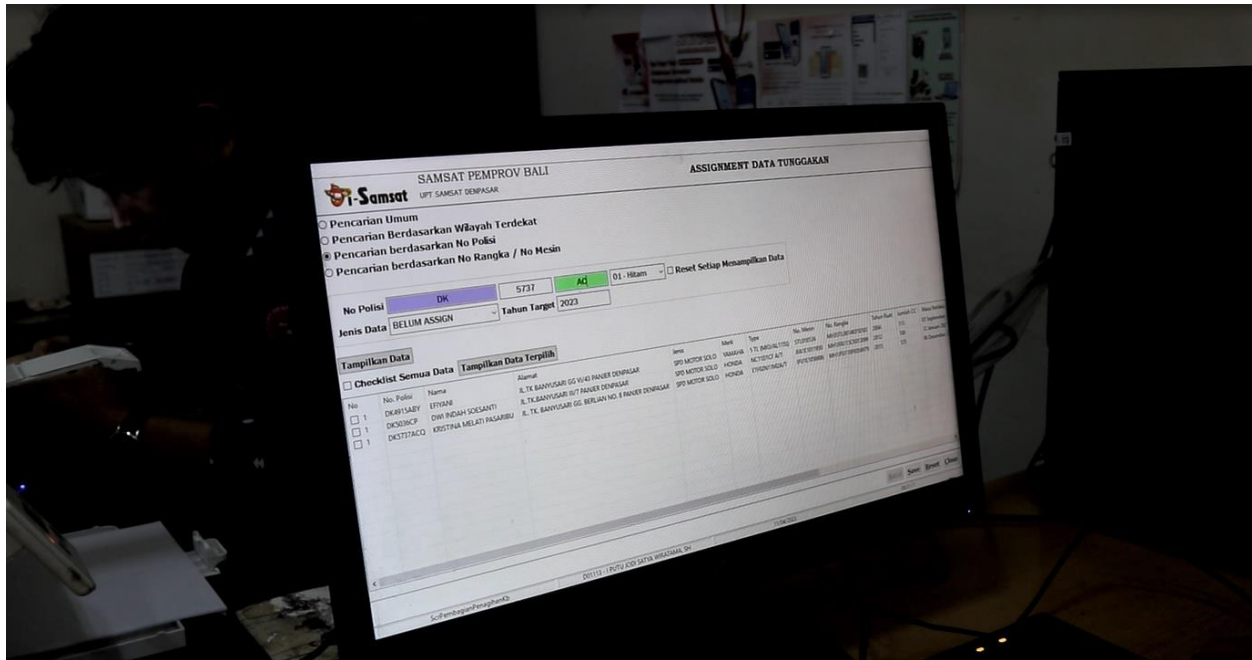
i-Samsat SAMSAT PEMPROV BALI
UPT SAMSAT DENPASAR

ASSIGNMENT DATA TUNGGAKAN

Pencarian Umum
Pencarian Berdasarkan Wilayah Terdekat
Pencarian berdasarkan No Polisi
Pencarian berdasarkan No Rangka / No Mesin

No Polisi DK 5737 AQ 01 - Hitam Reset Setiap Menampilkan Data
Jenis Data BELUM ASSIGN Tahun Target 2023

Tampilkan Data
Checklist Semua Data Tampilkan Data Terpilih

| No | No. Polisi | Nama | Alamat | Jenis | Merk | Type | No. Mesin | No. Rangka | Tahun Buat | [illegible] | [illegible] |
|---|---|---|---|---|---|---|---|---|---|---|---|
| 1 | DK4915ABY | EFIYANI | JL.TK BANYUSARI GG W/43 PANJER DENPASAR | SPD MOTOR SOLO | YAMAHA | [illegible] | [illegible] | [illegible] | 2004 | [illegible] | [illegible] |
| 1 | DK5036CP | DWI INDAH SOESANTI | JL.TK.BANYUSARI III/7 PANJER DENPASAR | SPD MOTOR SOLO | HONDA | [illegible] | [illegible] | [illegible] | 2012 | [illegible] | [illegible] |
| 1 | DK5737ACQ | KRISTINA MELATI PASARIBU | JL. TK. BANYUSARI GG. BERLIAN NO. 8 PANJER DENPASAR | SPD MOTOR SOLO | HONDA | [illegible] | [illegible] | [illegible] | 2015 | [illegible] | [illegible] |

Save Reset Close

SctPembagianPenagihanKb
DI0113 - I PUTU JODI SATYA WIRATAMA, SH
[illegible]